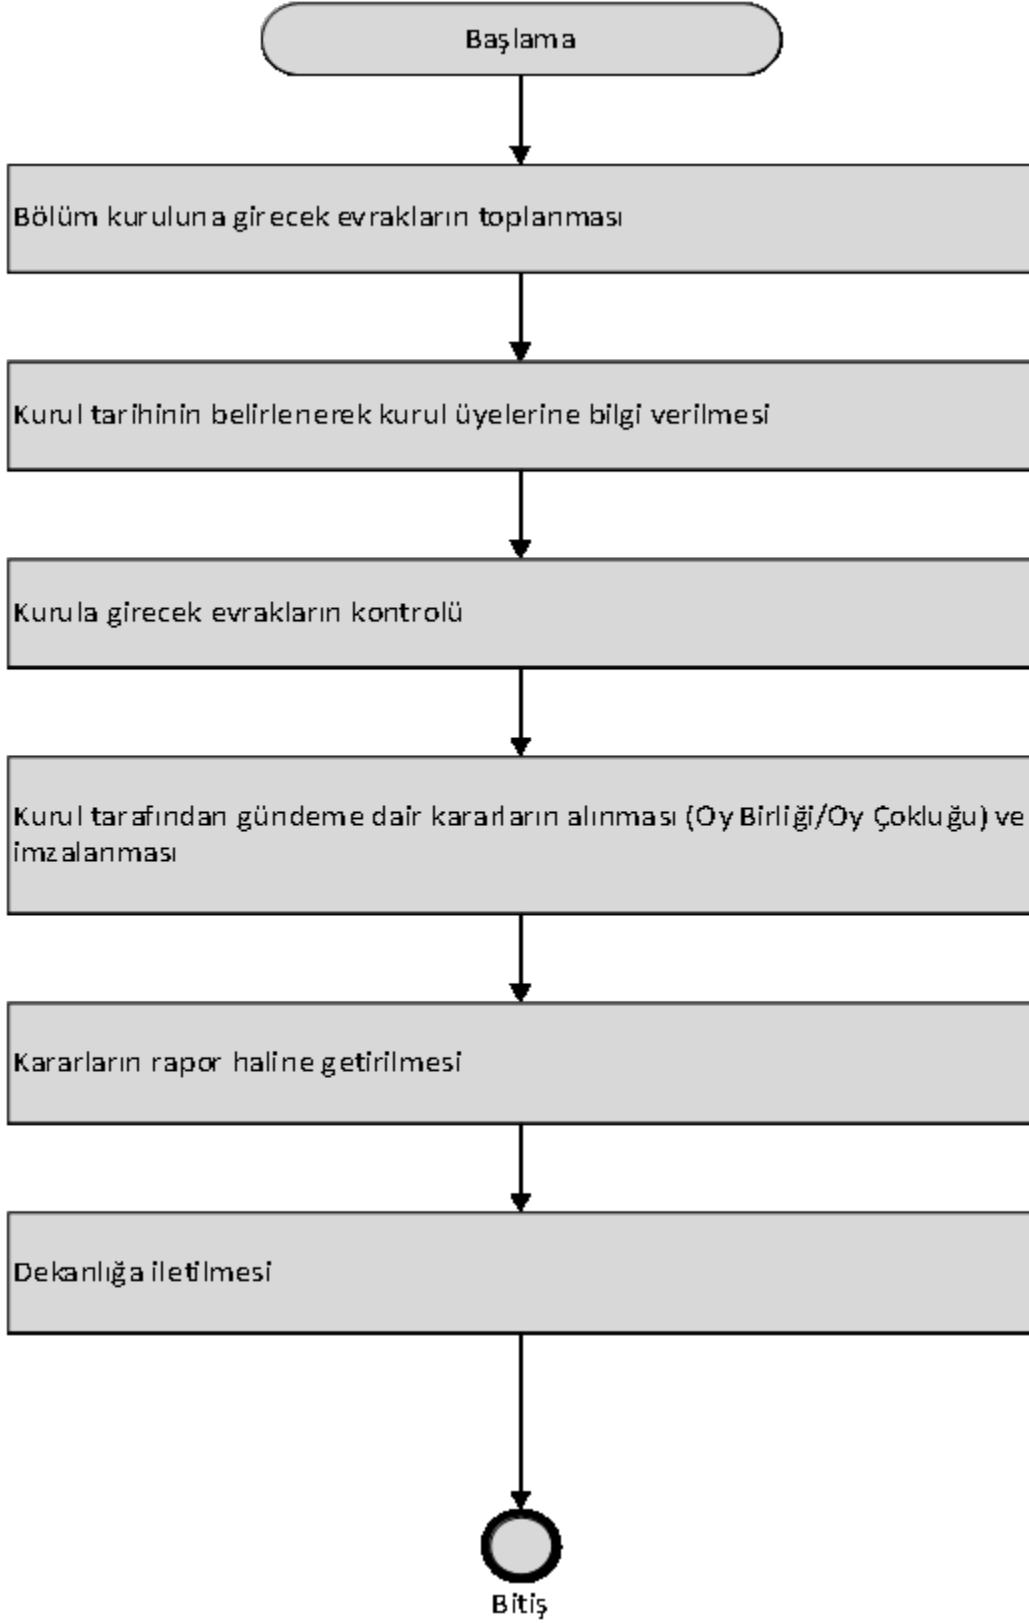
Başlama

Bölüm kuruluna girecek evrakların toplanması

Kurul tarihinin belirlenerek kurul üyelerine bilgi verilmesi

Kurula girecek evrakların kontrolü

Kurul tarafından gündeme dair kararların alınması (Oy Birliği/Oy Çokluğu) ve imzalanması

Kararların rapor haline getirilmesi

Dekanlığa iletilmesi

Bitiş